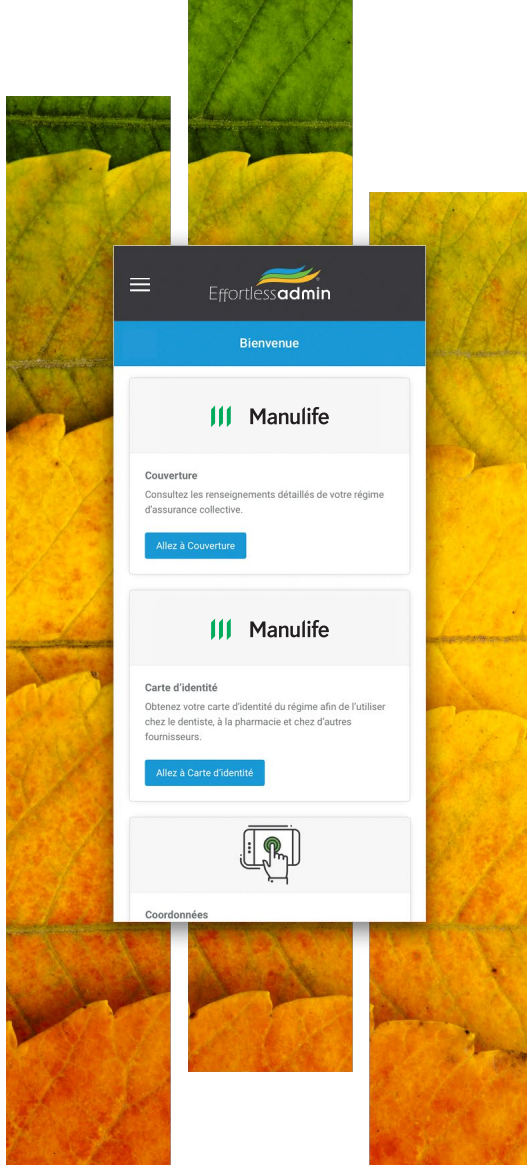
Effortlessadmin

Bienvenue

Manulife

Couverture

Consultez les renseignements détaillés de votre régime d'assurance collective.

Allez à Couverture

Manulife

Carte d'identité

Obtenez votre carte d'identité du régime afin de l'utiliser chez le dentiste, à la pharmacie et chez d'autres fournisseurs.

Allez à Carte d'identité

Coordonnées